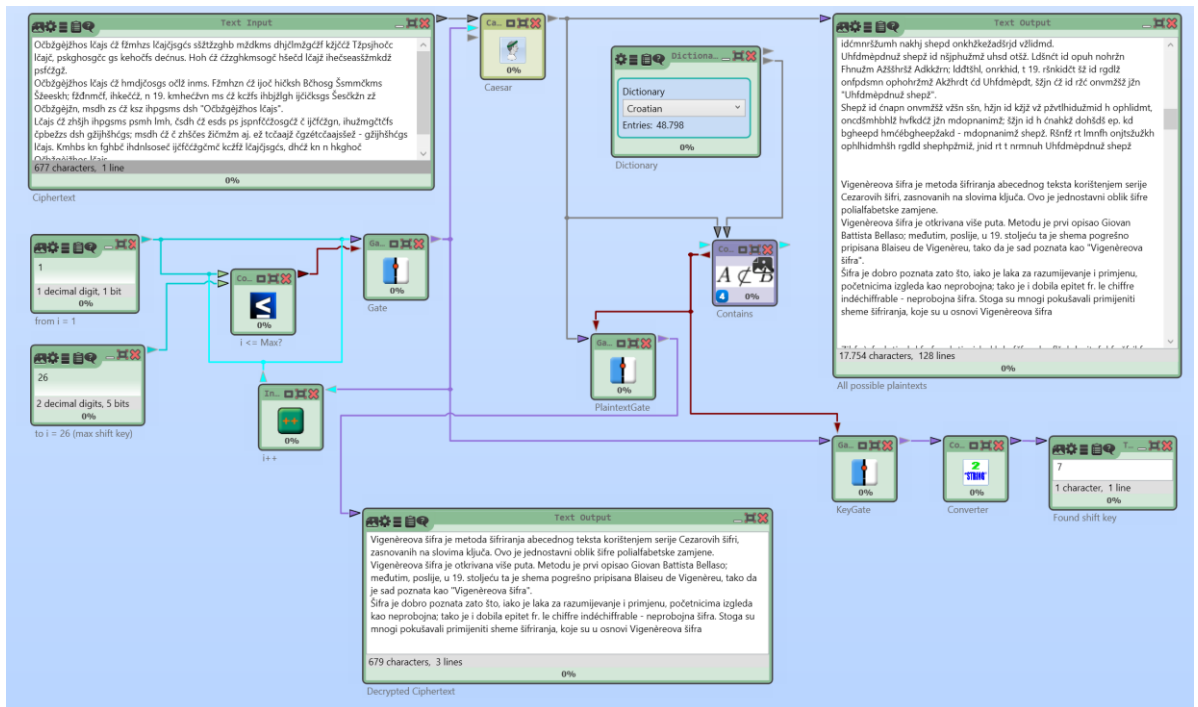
Text Input

Očbžgèjžhos lčajs čž fžmhzs lčajčjsgćs sštžzghb mždkms dhjčlmžgčžf kžjččž Tžpsjhočc lčajč, pskghosgčc gs kehočs dečnus. Hoh čž čžzghkmsogč hšečd lčajž ihečseasšžmkdž psfčžgž.
Očbžgèjžhos lčajs čž hmdjčosgs očlž inms. Fžmhzn čž ijoč hičksh Bčhosg Šsmmčkms Šžeeskh; fždnmčf, ihkečč, n 19. kmhečžvn ms čž kcžfs ihbjžlgh ijčičksgs Šesčkžn zž Očbžgèjžn, msdh zs čž ksz ihpgsms dsh "Očbžgèjžhos lčajs".
Lčajs čž zhšjh ihpgsms psmh lmh, čsdh čž esds ps jspnfččzosgčž č ijčfčžgn, ihužmgčtčfs čpbežzs dsh gžijhšhčgs; msdh čž č zhščes žičmžm aj. ež tcčaajž čgzžtčaajsšež - gžijhšhčgs lčajs. Kmhbs kn fghbč ihdnlsoseč ijčfččžgčmč kcžfž lčajčjsgčs, dhčž kn n hkghoč Očbžgèjžhos lčajs
677 characters, 1 line
0%
Ciphertext

1
1 decimal digit, 1 bit
0%
from i = 1

26
2 decimal digits, 5 bits
0%
to i = 26 (max shift key)

Co...
0%
i <= Max?

Ga...
0%
Gate

In...
0%
i++

Ca...
0%
Caesar

Dictiona...
Dictionary
Croatian
Entries: 48.798
0%
Dictionary

Co...
4
0%
Contains

Ga...
0%
PlaintextGate

Text Output
idčmnršžumh nakhj shepd onkhžkežadšrjd vžlidmd.
Uhfdmèpdnuž shepž id nšjphužmž uhsd otšž. Ldšnčt id opuh nohržn Fhnužm Ažššhrž Adkkžrn; lddtšhl, onrkhid, t 19. ršnkidčt šž id rgdlž onfpdsmn ophohržmž Akžhrdt čd Uhfdmèpdt, šžjn čž id ržč onvmžšž jžn "Uhfdmèpdnuž shepž".
Shepž id čnapn onvmžšž všžn ssn, hžjn id kžjž vž pžvtlhiduždmid h ophlidmt, oncdšmhbhlž hvfkdčž jžn mdopnanimž; šžjn id h čnahkž dohšdš ep. kd bgheepd hmčébgheepžakd - mdopnanimž shepž. Ršnfž rt lmnfh onjtšužkh ophlhidmhšh rgdld shephpžmiž, jnid rt t nrmnuh Uhfdmèpdnuž shepž

Vigenèreova šifra je metoda šifriranja abecednog teksta korištenjem serije Cezarovih šifri, zasnovanih na slovima ključa. Ovo je jednostavni oblik šifre polialfabetske zamjene.
Vigenèreova šifra je otkrivana više puta. Metodu je prvi opisao Giovan Battista Bellaso; međutim, poslije, u 19. stoljeću ta je shema pogrešno pripisana Blaiseu de Vigenèreu, tako da je sad poznata kao "Vigenèreova šifra".
Šifra je dobro poznata zato što, iako je laka za razumijevanje i primjenu, početnicima izgleda kao neprobojna; tako je i dobila epitet fr. le chiffre indéchiffrable - neprobojna šifra. Stoga su mnogi pokušavali primijeniti sheme šifriranja, koje su u osnovi Vigenèreova šifra
17.754 characters, 128 lines
0%
All possible plaintexts

Ga...
0%
KeyGate

Co...
0%
Converter

T...
7
1 character, 1 line
0%
Found shift key

Text Output
Vigenèreova šifra je metoda šifriranja abecednog teksta korištenjem serije Cezarovih šifri, zasnovanih na slovima ključa. Ovo je jednostavni oblik šifre polialfabetske zamjene.
Vigenèreova šifra je otkrivana više puta. Metodu je prvi opisao Giovan Battista Bellaso; međutim, poslije, u 19. stoljeću ta je shema pogrešno pripisana Blaiseu de Vigenèreu, tako da je sad poznata kao "Vigenèreova šifra".
Šifra je dobro poznata zato što, iako je laka za razumijevanje i primjenu, početnicima izgleda kao neprobojna; tako je i dobila epitet fr. le chiffre indéchiffrable - neprobojna šifra. Stoga su mnogi pokušavali primijeniti sheme šifriranja, koje su u osnovi Vigenèreova šifra
679 characters, 3 lines
0%
Decrypted Ciphertext